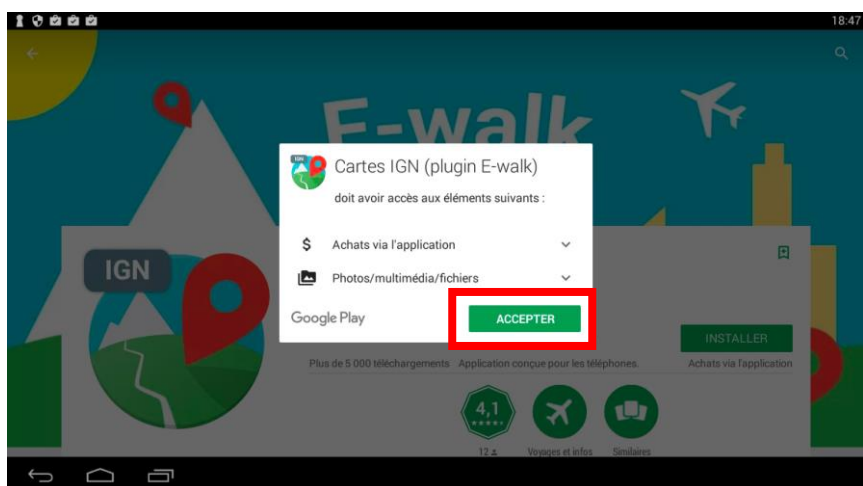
18:47

E-walk

IGN

Cartes IGN (plugin E-walk)

doit avoir accès aux éléments suivants :

Achats via l'application

Photos/multimédia/fichiers

Google Play

ACCEPTER

INSTALLER

Achats via l'application

Plus de 5 000 téléchargements Application conçue pour les téléphones.

4,1

12

Voyages et infos

Similaires